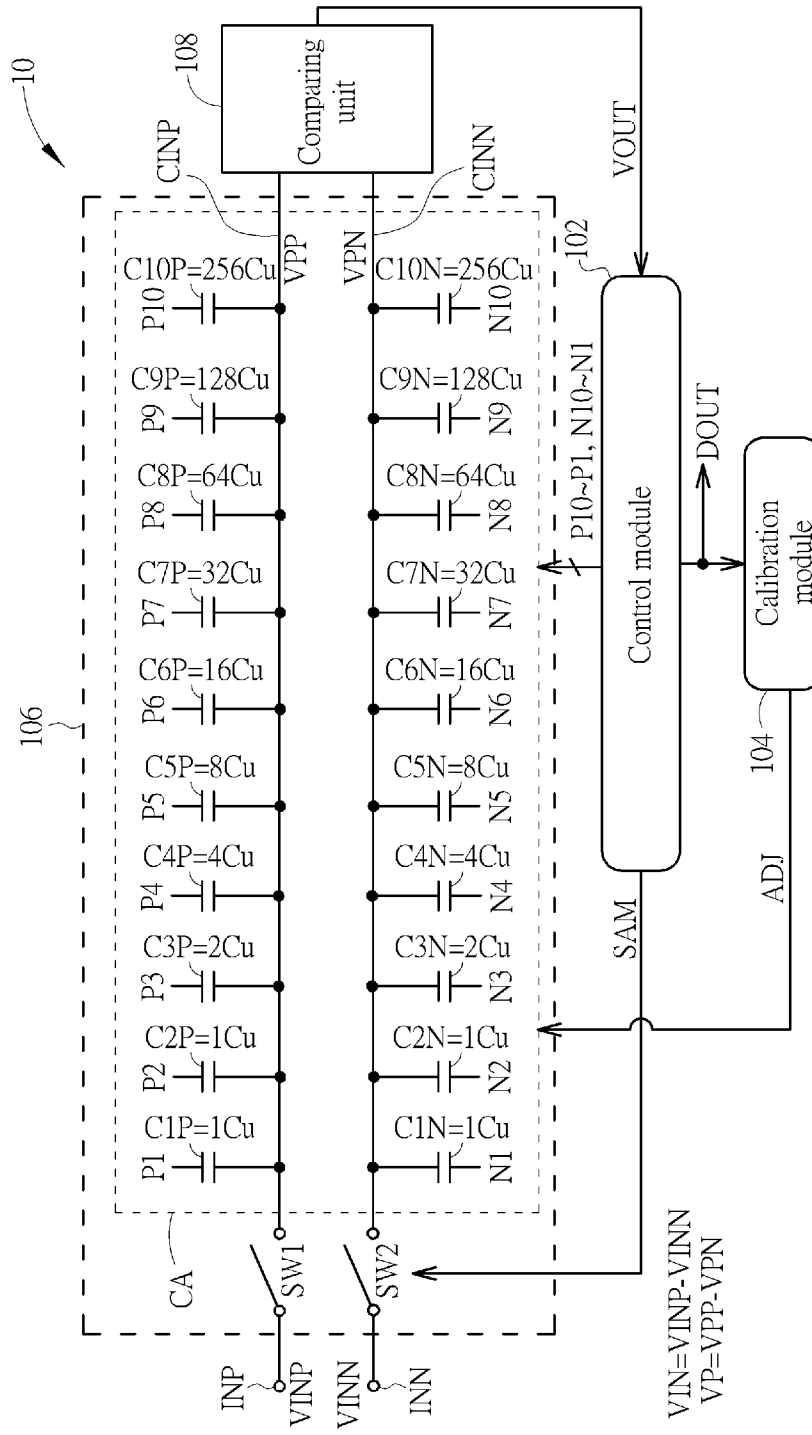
10
108
Comparing unit
CINP
CINN
VOUT
106
VPP
VPN
102
C10P=256Cu
C10N=256Cu
P10
N10
C9P=128Cu
C9N=128Cu
P9
N9
C8P=64Cu
C8N=64Cu
P8
N8
C7P=32Cu
C7N=32Cu
P7
N7
C6P=16Cu
C6N=16Cu
P6
N6
C5P=8Cu
C5N=8Cu
P5
N5
C4P=4Cu
C4N=4Cu
P4
N4
C3P=2Cu
C3N=2Cu
P3
N3
C2P=1Cu
C2N=1Cu
P2
N2
C1P=1Cu
C1N=1Cu
P1
N1
P10~P1, N10~N1
DOUT
Control module
Calibration module
104
SAM
ADJ
CA
SW1
SW2
INP
VINP
VINN
INN
VIN=VINP-VINN
VP=VPP-VPN